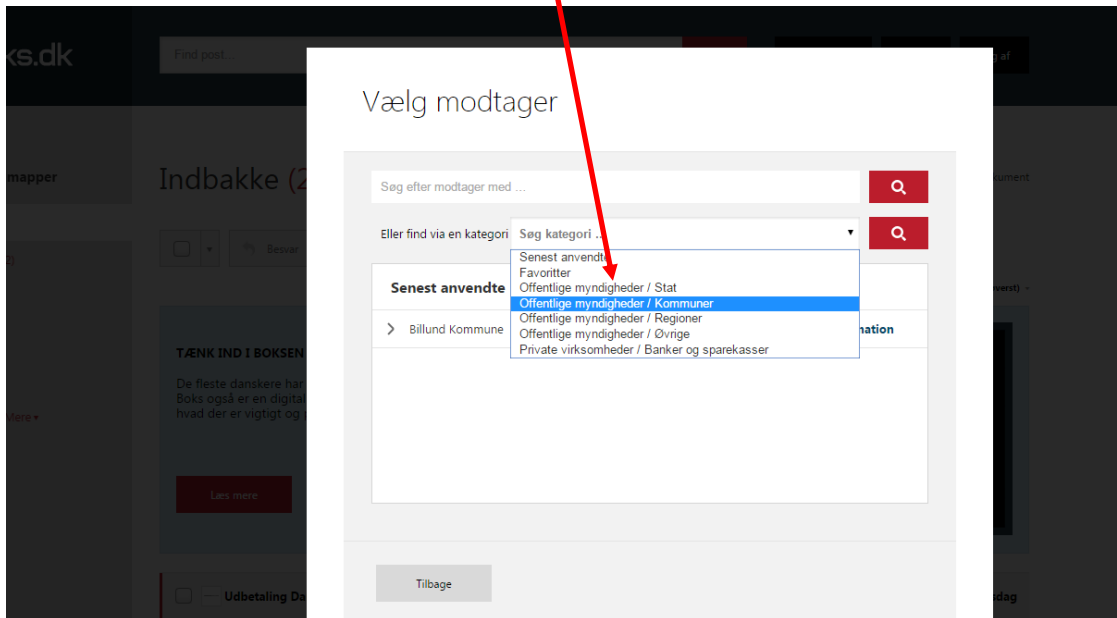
ks.dk

Find post...

g af

mapper

Indbakke (2

Besvar

TÆNK IND I BOKSEN

De fleste danskere har Boks også er en digital hvad der er vigtigt og

Mere ▾

Læs mere

Udbetaling Da

kument

werst)

dag

Vælg modtager

Søg efter modtager med ...

Eller find via en kategori

Søg kategori ...

Senest anvendte
Favoritter
Offentlige myndigheder / Stat
Offentlige myndigheder / Kommuner
Offentlige myndigheder / Regioner
Offentlige myndigheder / Øvrige
Private virksomheder / Banker og sparekasser

Senest anvendte

Billund Kommune

nation

Tilbage